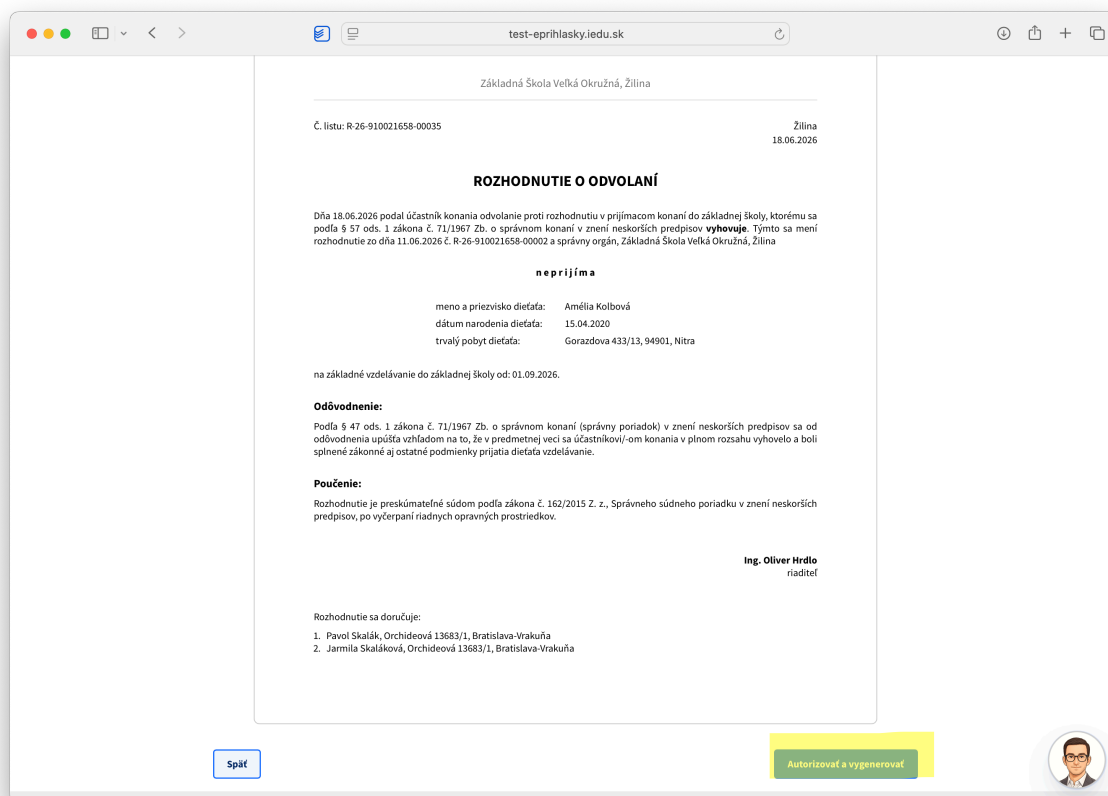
test-eprihlasky.iedu.sk

Základná Škola Veľká Okružná, Žilina

Č. listu: R-26-910021658-00035

Žilina
18.06.2026

ROZHODNUTIE O ODVOLANÍ

Dňa 18.06.2026 podal účastník konania odvolanie proti rozhodnutiu v prijímacom konaní do základnej školy, ktorému sa podľa § 57 ods. 1 zákona č. 71/1967 Zb. o správnom konaní v znení neskorších predpisov **vyhovuje**. Týmto sa mení rozhodnutie zo dňa 11.06.2026 č. R-26-910021658-00002 a správny orgán, Základná Škola Veľká Okružná, Žilina

neprijíma

| meno a priezvisko dieťaťa: | Amélia Kolbová |
|---|---|
| dátum narodenia dieťaťa: | 15.04.2020 |
| trvalý pobyt dieťaťa: | Gorazdova 433/13, 94901, Nitra |

na základné vzdelávanie do základnej školy od: 01.09.2026.

**Odôvodnenie:**

Podľa § 47 ods. 1 zákona č. 71/1967 Zb. o správnom konaní (správny poriadok) v znení neskorších predpisov sa od odôvodnenia upúšťa vzhľadom na to, že v predmetnej veci sa účastníkovi/-om konania v plnom rozsahu vyhovelo a boli splnené zákonné aj ostatné podmienky prijatia dieťaťa vzdelávanie.

**Poučenie:**

Rozhodnutie je preskúmateľné súdom podľa zákona č. 162/2015 Z. z., Správneho súdneho poriadku v znení neskorších predpisov, po vyčerpaní riadnych opravných prostriedkov.

**Ing. Oliver Hrdlo**
riaditeľ

Rozhodnutie sa doručuje:

1. Pavol Skalák, Orchideová 13683/1, Bratislava-Vrakuňa
2. Jarmila Skaláková, Orchideová 13683/1, Bratislava-Vrakuňa

Späť

Autorizovať a vygenerovať